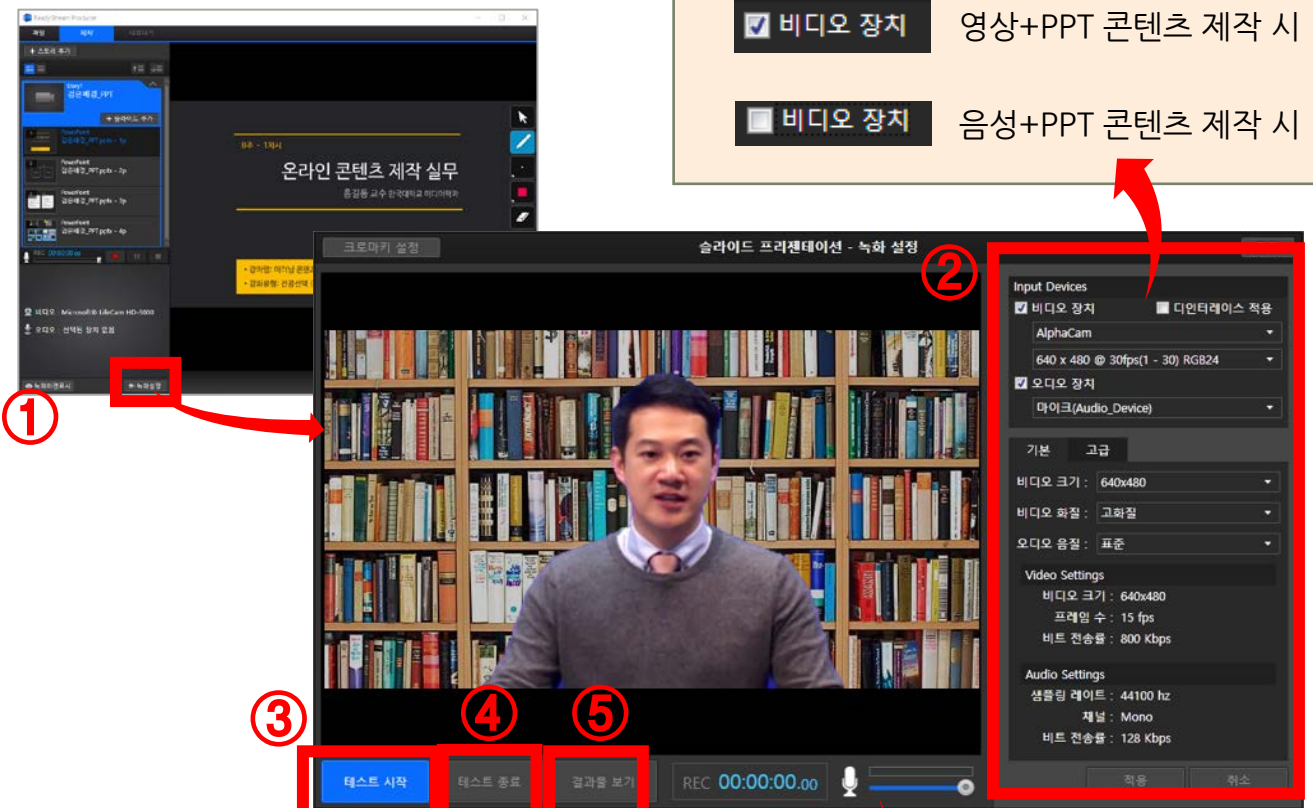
비디오 장치 영상+PPT 콘텐츠 제작 시

비디오 장치 음성+PPT 콘텐츠 제작 시

ReadyStream Producer

파일 제작

+ 스토리 추가

Story1 검은배경_PPT

+ 슬라이드 추가

PowerPoint 검은배경_PPT.pptx - 1p

PowerPoint 검은배경_PPT.pptx - 2p

PowerPoint 검은배경_PPT.pptx - 3p

PowerPoint 검은배경_PPT.pptx - 4p

REC 00:00:00.00

온라인 콘텐츠 제작 실무

홍길동 교수 한국대학교 미디어학과

비디오 : Microsoft® LifeCam HD-5000

오디오 : 선택된 장치 없음

녹화설정

①

크로마키 설정

슬라이드 프리젠테이션 - 녹화 설정

②

Input Devices

비디오 장치

디인터레이스 적용

AlphaCam

640 x 480 @ 30fps(1 - 30) RGB24

오디오 장치

마이크(Audio_Device)

기본 고급

비디오 크기 : 640x480

비디오 화질 : 고화질

오디오 음질 : 표준

Video Settings

비디오 크기 : 640x480

프레임 수 : 15 fps

비트 전송률 : 800 Kbps

Audio Settings

샘플링 레이트 : 44100 hz

채널 : Mono

비트 전송률 : 128 Kbps

③ ④ ⑤

테스트 시작

테스트 종료

결과물 보기

REC 00:00:00.00

적용

취소